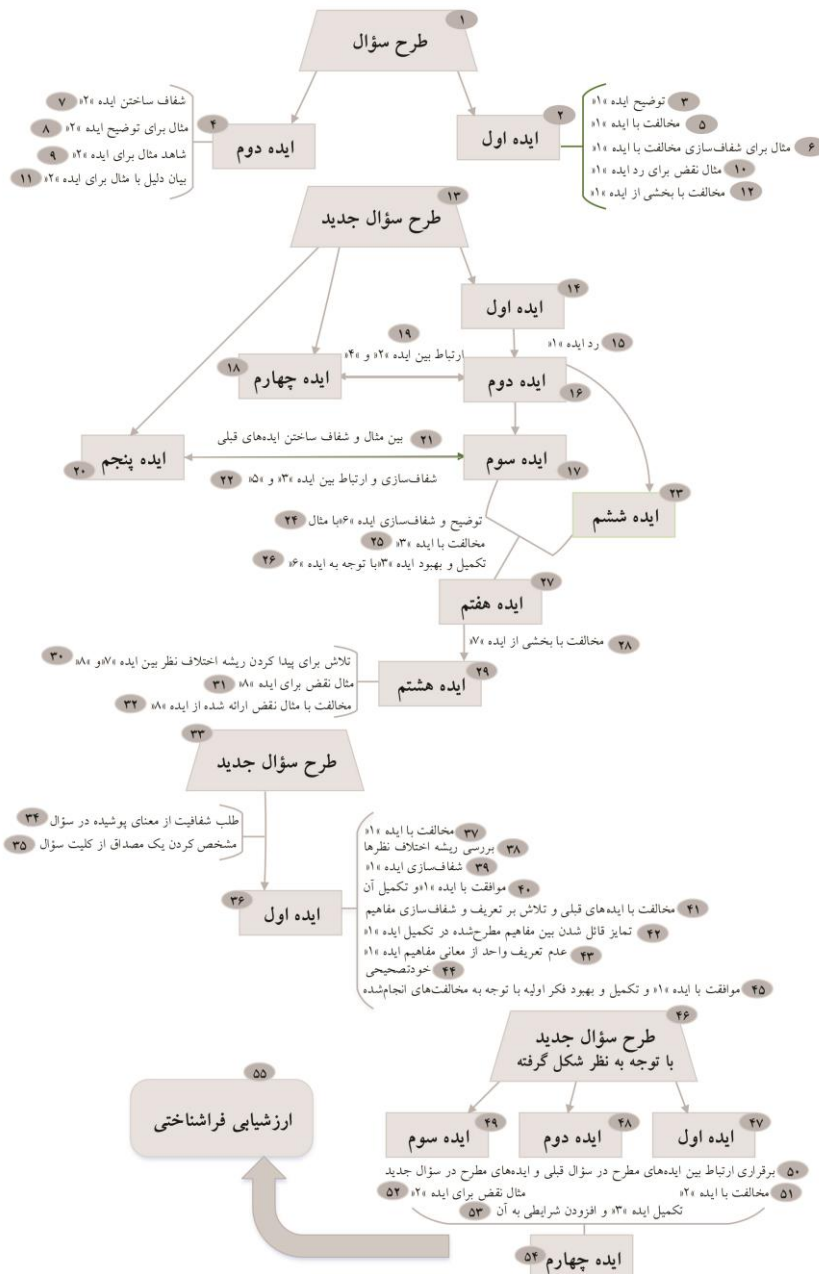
۱ طرح سؤال

۴ ایده دوم

۷ شفاف ساختن ایده «۲»
۸ مثال برای توضیح ایده «۲»
۹ شاهد مثال برای ایده «۲»
۱۱ بیان دلیل با مثال برای ایده «۲»

۲ ایده اول

۳ توضیح ایده «۱»
۵ مخالفت با ایده «۱»
۶ مثال برای شفاف‌سازی مخالفت با ایده «۱»
۱۰ مثال نقض برای رد ایده «۱»
۱۲ مخالفت با بخشی از ایده «۱»

۱۳ طرح سؤال جدید

۱۴ ایده اول

۱۵ رد ایده «۱»

۱۸ ایده چهارم

۱۹ ارتباط بین ایده «۲» و «۴»

۱۶ ایده دوم

۲۰ ایده پنجم

۲۱ بین مثال و شفاف ساختن ایده‌های قبلی

۱۷ ایده سوم

۲۲ شفاف‌سازی و ارتباط بین ایده «۳» و «۵»

۲۳ ایده ششم

۲۴ توضیح و شفاف‌سازی ایده «۶»با مثال
۲۵ مخالفت با ایده «۳»
۲۶ تکمیل و بهبود ایده «۳»با توجه به ایده «۶»

۲۷ ایده هفتم

۲۸ مخالفت با بخشی از ایده «۷»

۲۹ ایده هشتم

۳۰ تلاش برای پیدا کردن ریشه اختلاف نظر بین ایده «۷»و «۸»
۳۱ مثال نقض برای ایده «۸»
۳۲ مخالفت با مثال نقض ارائه شده از ایده «۸»

۳۳ طرح سؤال جدید

۳۴ طلب شفافیت از معنای پوشیده در سؤال
۳۵ مشخص کردن یک مصداق از کلیت سؤال

۳۶ ایده اول

۳۷ مخالفت با ایده «۱»
۳۸ بررسی ریشه اختلاف نظرها
۳۹ شفاف‌سازی ایده «۱»
۴۰ موافقت با ایده «۱»و تکمیل آن
۴۱ مخالفت با ایده‌های قبلی و تلاش بر تعریف و شفاف‌سازی مفاهیم
۴۲ تمایز قائل شدن بین مفاهیم مطرح‌شده در تکمیل ایده «۱»
۴۳ عدم تعریف واحد از معانی مفاهیم ایده «۱»
۴۴ خودتصحیحی
۴۵ موافقت با ایده «۱» و تکمیل و بهبود فکر اولیه با توجه به مخالفت‌های انجام‌شده

۴۶ طرح سؤال جدید با توجه به نظر شکل گرفته

۵۵ ارزشیابی فراشناختی

۴۹ ایده سوم
۴۸ ایده دوم
۴۷ ایده اول

۵۰ برقراری ارتباط بین ایده‌های مطرح در سؤال قبلی و ایده‌های مطرح در سؤال جدید
۵۱ مخالفت با ایده «۲»
۵۲ مثال نقض برای ایده «۲»
۵۳ تکمیل ایده «۳» و افزودن شرایطی به آن

۵۴ ایده چهارم